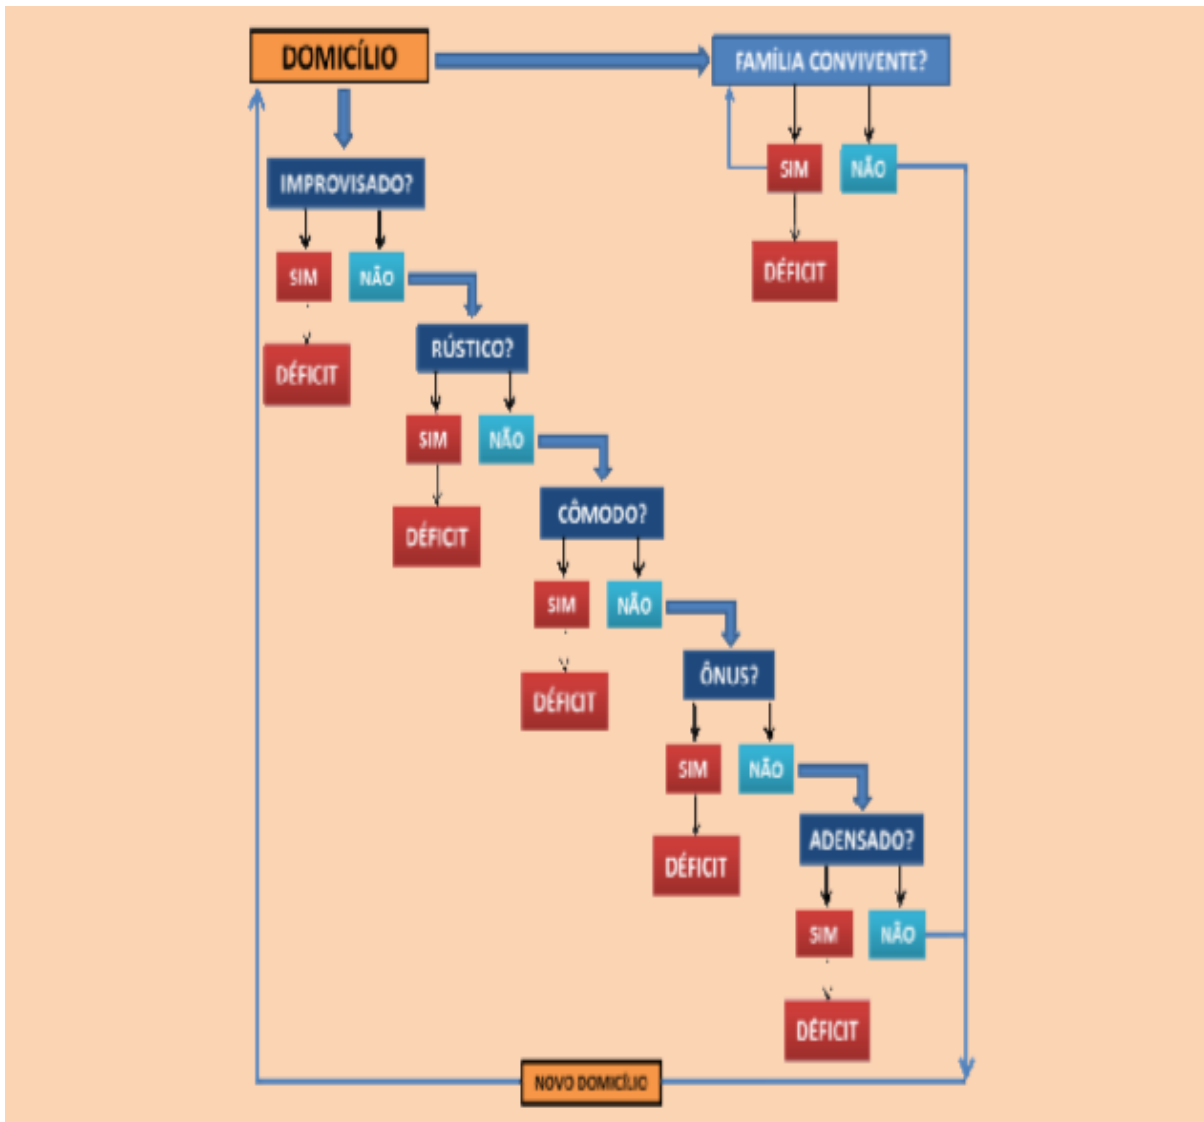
DOMICÍLIO

FAMÍLIA CONVIVENTE?

SIM

NÃO

DÉFICIT

IMPROVISADO?

SIM

NÃO

DÉFICIT

RÚSTICO?

SIM

NÃO

DÉFICIT

CÔMODO?

SIM

NÃO

DÉFICIT

ÔNUS?

SIM

NÃO

DÉFICIT

ADENSADO?

SIM

NÃO

DÉFICIT

NOVO DOMICÍLIO